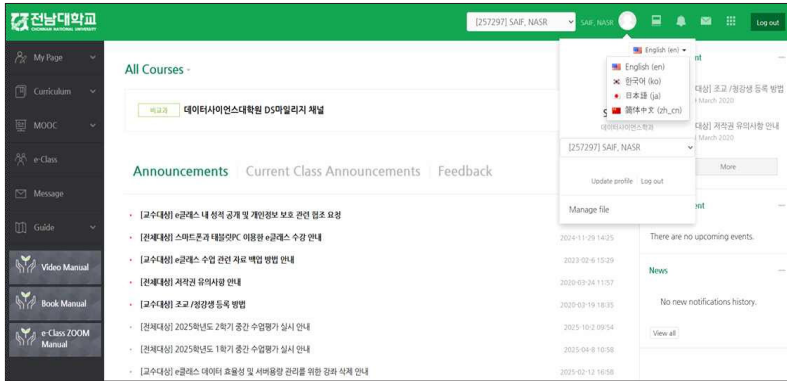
전남대학교
CHONNAM NATIONAL UNIVERSITY

[257297] SAIF, NASR SAIF, NASR Log out

My Page
Curriculum
MOOC
e-Class
Message
Guide
Video Manual
Book Manual
e-Class ZOOM Manual

All Courses -

비교과 데이터사이언스대학원 DS마일리지 채널

Announcements Current Class Announcements Feedback

[교수대상] e클래스 내 성적 공개 및 개인정보 보호 관련 협조 요청
[전체대상] 스마트폰과 태블릿PC 이용한 e클래스 수강 안내 2024-11-29 14:25
[교수대상] e클래스 수업 관련 자료 백업 방법 안내 2023-02-6 15:29
[전체대상] 저작권 유의사항 안내 2020-03-24 11:57
[교수대상] 조교 /청강생 등록 방법 2020-03-19 18:35
[전체대상] 2025학년도 2학기 중간 수업평가 실시 안내 2025-10-2 09:54
[전체대상] 2025학년도 1학기 중간 수업평가 실시 안내 2025-04-8 10:58
[교수대상] e클래스 데이터 효율성 및 서버용량 관리를 위한 강좌 삭제 안내 2025-02-12 16:58

English (en)
English (en)
한국어 (ko)
日本語 (ja)
简体中文 (zh_cn)

S
데이터사이언스학과
[257297] SAIF, NASR
Update profile Log out
Manage file

nt
[교수대상] 조교 /청강생 등록 방법
March 2020
[전체대상] 저작권 유의사항 안내
March 2020
More

ent
There are no upcoming events.

News
No new notifications history.
View all